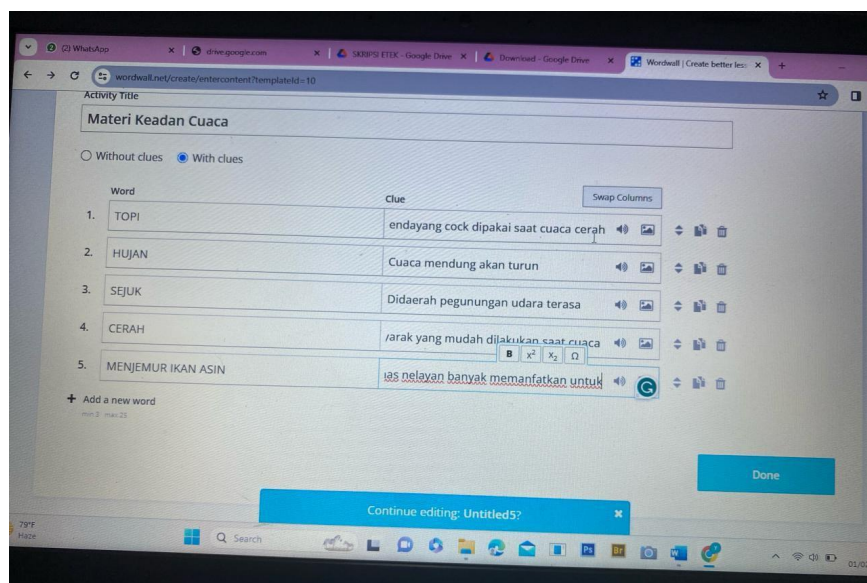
(2) WhatsApp | drive.google.com | SKRIPSI ETEK - Google Drive | Download - Google Drive | Wordwall | Create better less

wordwall.net/create/entercontent?templateId=10

Activity Title

Materi Keadan Cuaca

Without clues With clues

Word

Clue

Swap Columns

| | Word | Clue |
|---|---|---|
| 1. | TOPI | endayang cock dipakai saat cuaca cerah |
| 2. | HUJAN | Cuaca mendung akan turun |
| 3. | SEJUK | Didaerah pegunungan udara terasa |
| 4. | CERAH | /arak yang mudah dilakukan saat cuaca |
| 5. | MENJEMUR IKAN ASIN | ıas nelayan banyak memanfatkan untuk |

B $x^2$ $x_2$ Ω

+ Add a new word

min 3 max 25

Done

Continue editing: Untitled5?

79°F
Haze

Search

01/0